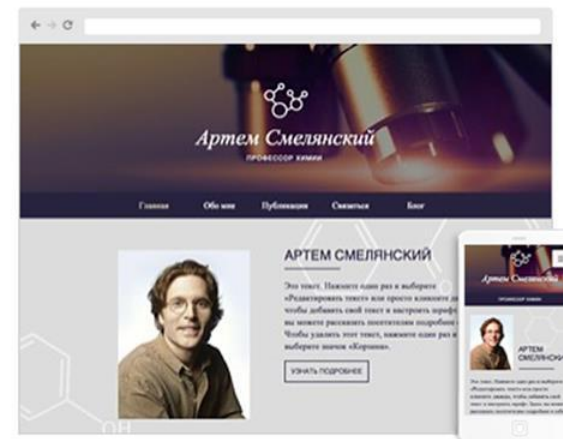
Артем Смелянский

ПРОФЕССОР ХИМИИ

Главная Обо мне Публикации Связаться Блог

АРТЕМ СМЕЛЯНСКИЙ

Это текст. Нажмите один раз и выберите «Редактировать текст» или просто кликните дв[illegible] чтобы добавить свой текст и настроить шрифт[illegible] вы можете рассказать посетителям подробнее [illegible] Чтобы удалить этот текст, нажмите один раз и выберите значок «Корзина».

УЗНАТЬ ПОДРОБНЕЕ

ПРОФЕССОР ХИМИИ

АРТЕМ СМЕЛЯНСКИЙ

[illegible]

OH